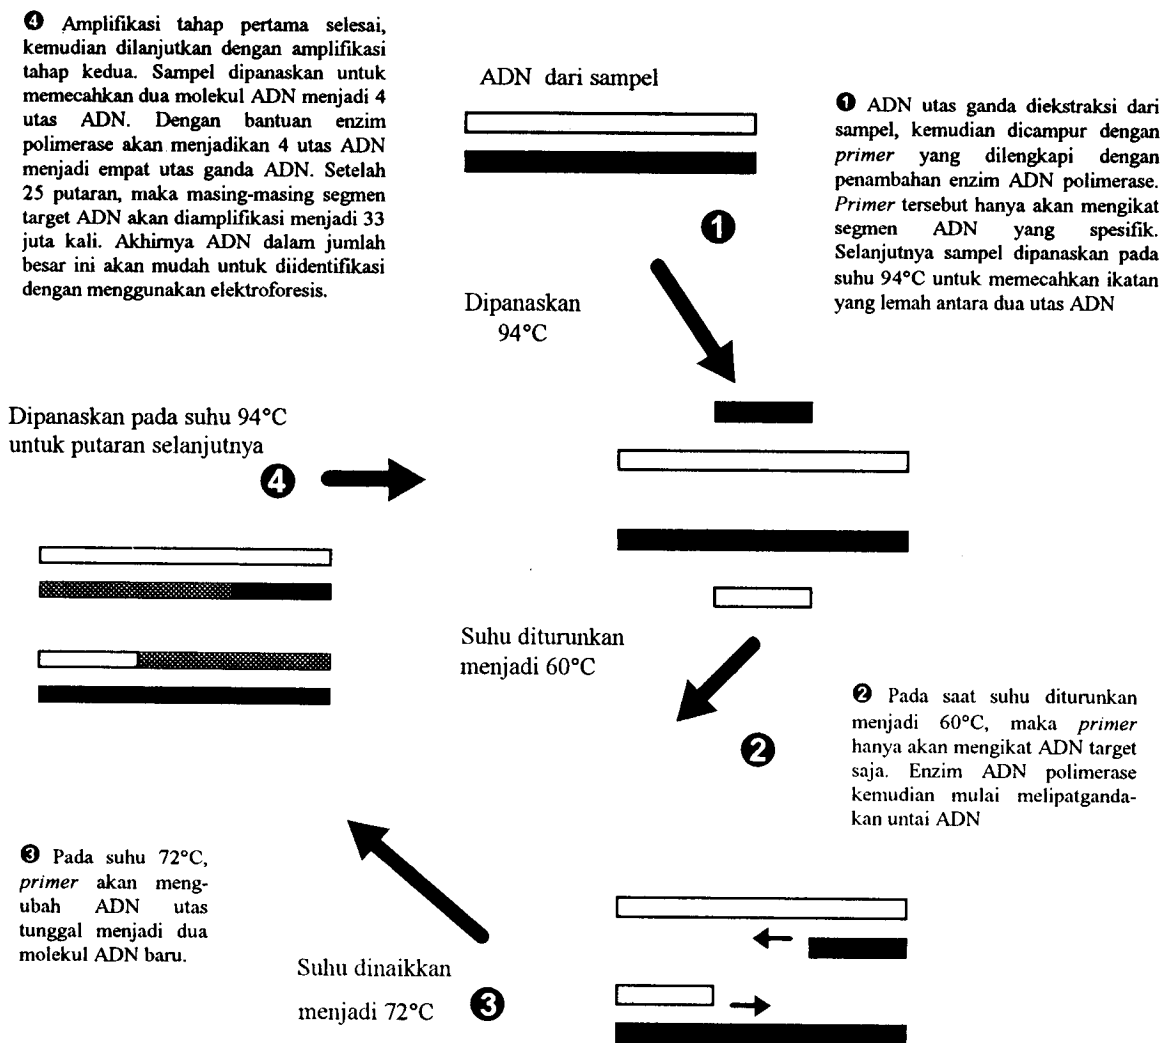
❹ Amplifikasi tahap pertama selesai, kemudian dilanjutkan dengan amplifikasi tahap kedua. Sampel dipanaskan untuk memecahkan dua molekul ADN menjadi 4 utas ADN. Dengan bantuan enzim polimerase akan menjadikan 4 utas ADN menjadi empat utas ganda ADN. Setelah 25 putaran, maka masing-masing segmen target ADN akan diamplifikasi menjadi 33 juta kali. Akhirnya ADN dalam jumlah besar ini akan mudah untuk diidentifikasi dengan menggunakan elektroforesis.

ADN dari sampel

❶ ADN utas ganda diekstraksi dari sampel, kemudian dicampur dengan *primer* yang dilengkapi dengan penambahan enzim ADN polimerase. *Primer* tersebut hanya akan mengikat segmen ADN yang spesifik. Selanjutnya sampel dipanaskan pada suhu 94°C untuk memecahkan ikatan yang lemah antara dua utas ADN

❶

Dipanaskan 94°C

Dipanaskan pada suhu 94°C untuk putaran selanjutnya

❹

Suhu diturunkan menjadi 60°C

❷ Pada saat suhu diturunkan menjadi 60°C, maka *primer* hanya akan mengikat ADN target saja. Enzim ADN polimerase kemudian mulai melipatgandakan untai ADN

❷

❸ Pada suhu 72°C, *primer* akan mengubah ADN utas tunggal menjadi dua molekul ADN baru.

Suhu dinaikkan

menjadi 72°C ❸